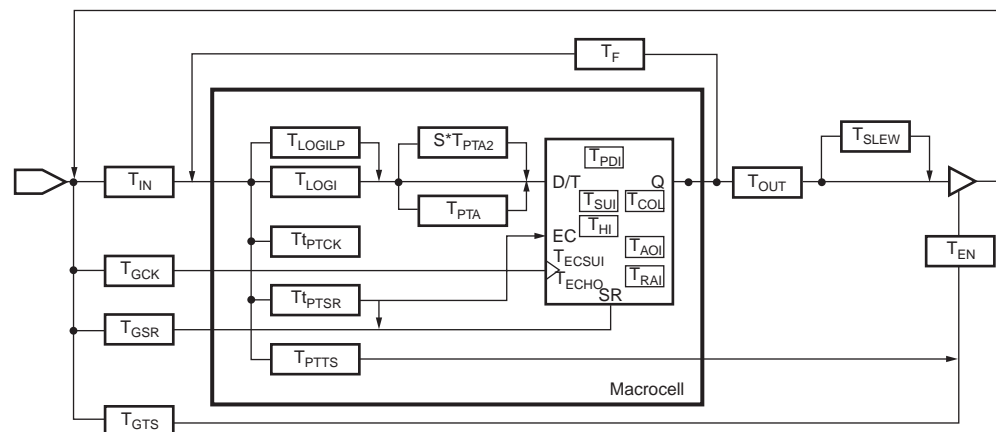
$T_F$

$T_{LOGILP}$

$S^*T_{PTA2}$

$T_{PDI}$

$T_{SLEW}$

$T_{IN}$

$T_{LOGI}$

D/T

Q

$T_{OUT}$

$T_{SUI}$

$T_{COL}$

$T_{PTA}$

$T_{HI}$

$Tt_{PTCK}$

EC

$T_{AOI}$

$T_{EN}$

$T_{ECSUI}$

$T_{GCK}$

$T_{RAI}$

$T_{ECHO}$

SR

$Tt_{PTSR}$

$T_{GSR}$

$T_{PTTS}$

Macrocell

$T_{GTS}$